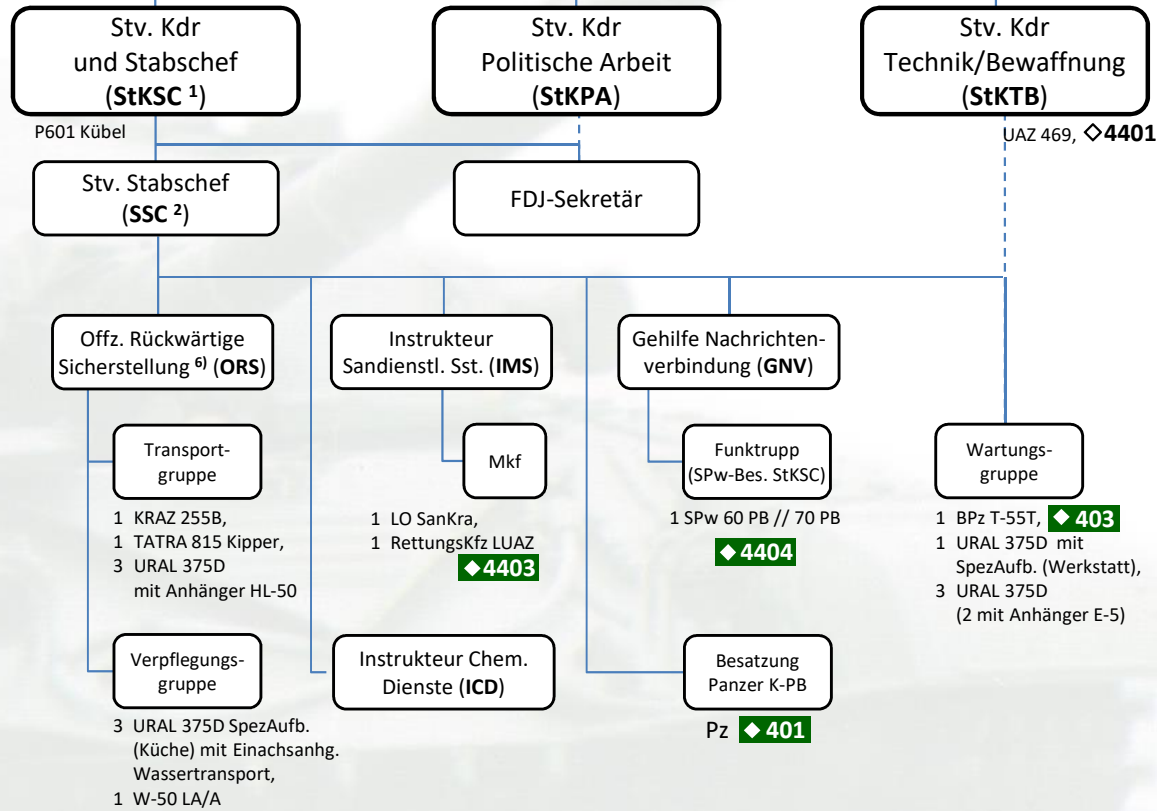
Stv. Kdr und Stabschef (**StKSC** $^1$)

Stv. Kdr Politische Arbeit (**StKPA**)

Stv. Kdr Technik/Bewaffnung (**StKTB**)

P601 Kübel

UAZ 469, ◇**4401**

Stv. Stabschef (**SSC** $^2$)

FDJ-Sekretär

Offz. Rückwärtige Sicherstellung $^{6)}$ (**ORS**)

Instrukteur Sandienstl. Sst. (**IMS**)

Gehilfe Nachrichtenverbindung (**GNV**)

Transportgruppe

1 KRAZ 255B,
1 TATRA 815 Kipper,
3 URAL 375D mit Anhänger HL-50

Mkf

1 LO SanKra,
1 RettungsKfz LUAZ
◆4403

Funktrupp (SPw-Bes. StKSC)

1 SPw 60 PB // 70 PB
◆4404

Wartungsgruppe

1 BPz T-55T, ◆ 403
1 URAL 375D mit SpezAufb. (Werkstatt),
3 URAL 375D (2 mit Anhänger E-5)

Verpflegungsgruppe

3 URAL 375D SpezAufb. (Küche) mit Einachsanhg. Wassertransport,
1 W-50 LA/A

Instrukteur Chem. Dienste (**ICD**)

Besatzung Panzer K-PB

Pz ◆ 401